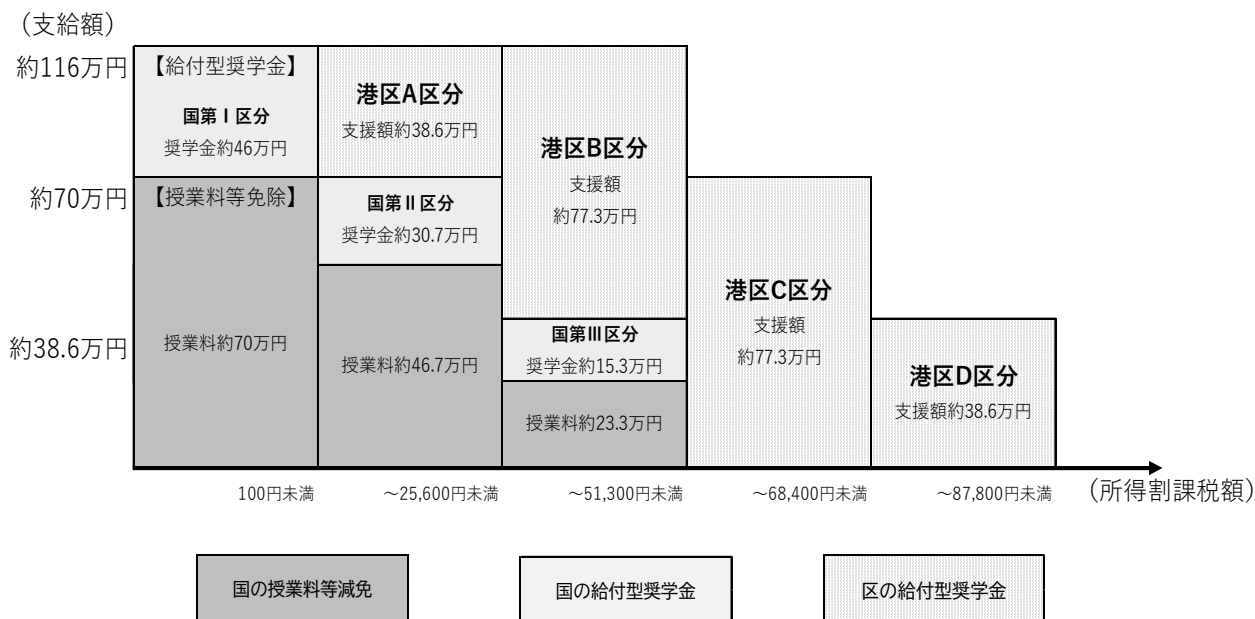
（支給額）

約116万円

約70万円

約38.6万円

【給付型奨学金】
国第Ⅰ区分
奨学金約46万円

【授業料等免除】
授業料約70万円

港区A区分
支援額約38.6万円

国第Ⅱ区分
奨学金約30.7万円

授業料約46.7万円

港区B区分
支援額
約77.3万円

国第Ⅲ区分
奨学金約15.3万円

授業料約23.3万円

港区C区分
支援額
約77.3万円

港区D区分
支援額約38.6万円

100円未満　～25,600円未満　～51,300円未満　～68,400円未満　～87,800円未満　（所得割課税額）

国の授業料等減免　国の給付型奨学金　区の給付型奨学金